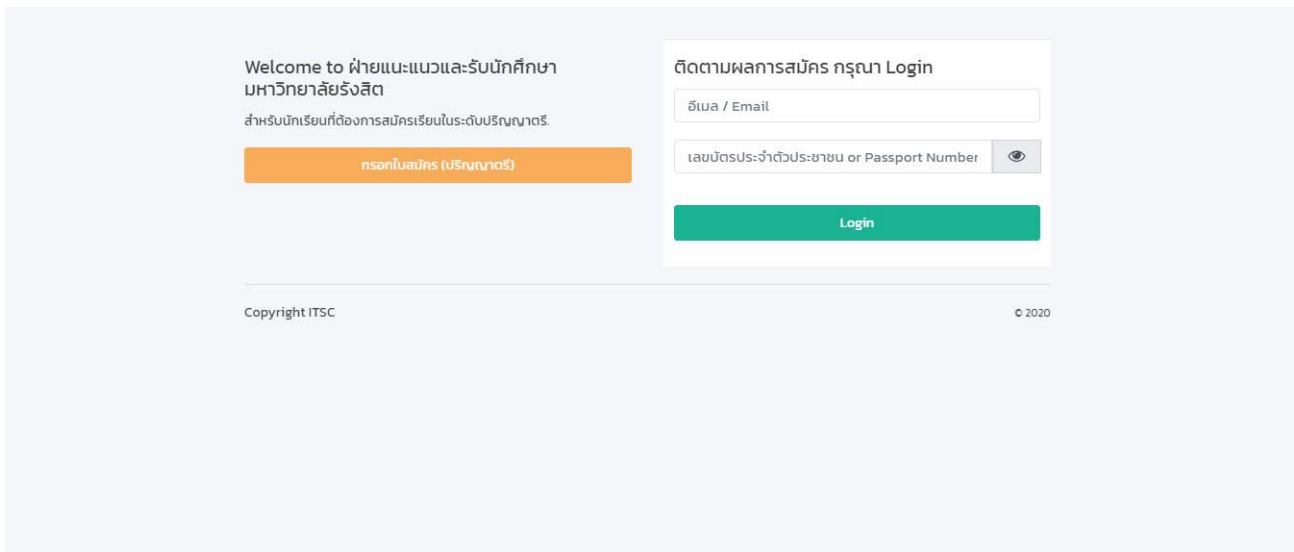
Welcome to ฝ่ายแนะแนวและรับนักศึกษา มหาวิทยาลัยรังสิต

สำหรับนักเรียนที่ต้องการสมัครเรียนในระดับปริญญาตรี.

กรอกใบสมัคร (ปริญญาตรี)

ติดตามผลการสมัคร กรุณา Login

อีเมล / Email

เลขบัตรประจำตัวประชาชน or Passport Number

Login

Copyright ITSC

© 2020